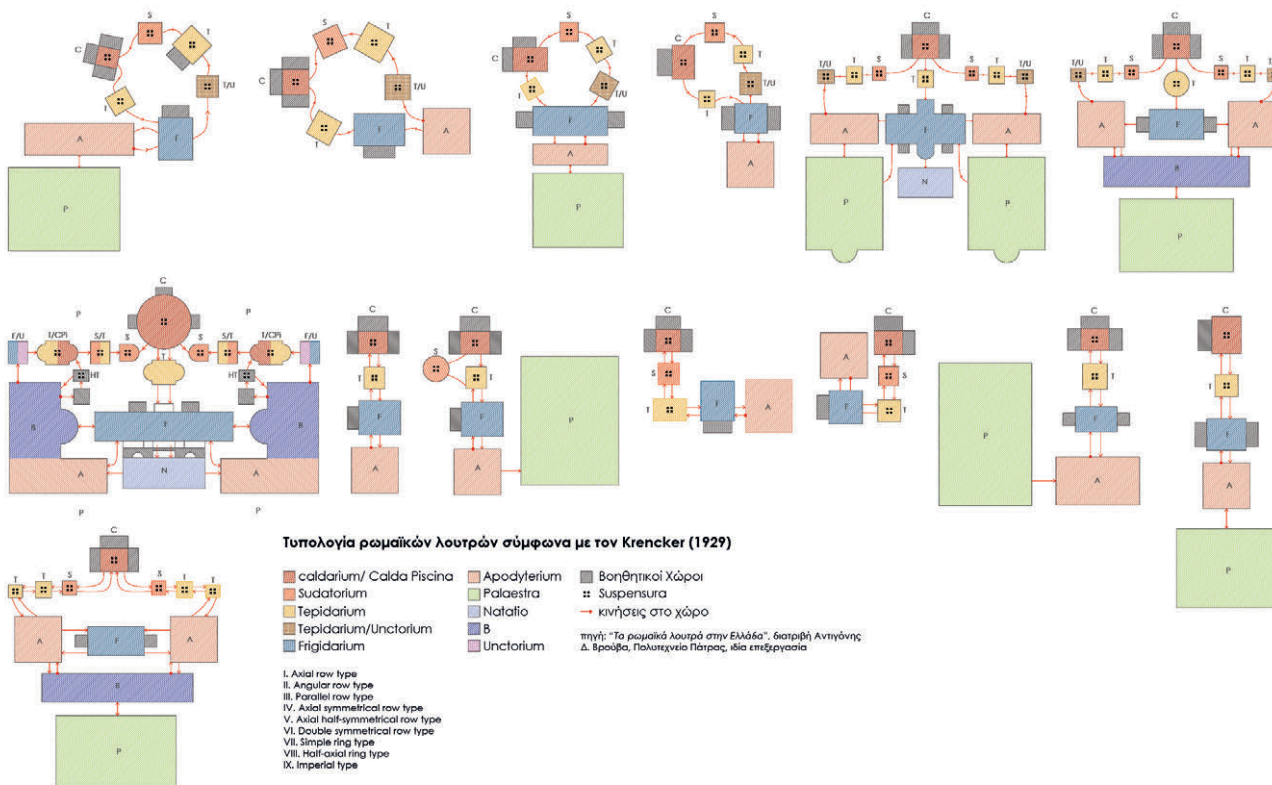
S
C
T
T/U
T
A
F
P

S
T
C
T/U
T
F
A

S
C
T
T
T/U
F
A
P

S
C
T
T/U
T
F
A

C
T/U
T
S
T
S
T
T/U
A
F
A
N
P
P

C
T/U
T
S
T
S
T
T/U
A
F
A
B
P

C
P
P
F/U
T/CPi
S/T
S
T
S
S/T
T/CPi
F/U
HT
HT
B
F
B
A
N
A
P
P

C
T
F
A

C
S
T
F
A
P

C
S
T
F
A

C
A
S
F
T

C
T
F
P
A

C
T
F
A
P

C
T
T
S
S
T
T
A
F
A
B
P

Τυπολογία ρωμαϊκών λουτρών σύμφωνα με τον Krencker (1929)

caldarium/ Calda Piscina
Sudatorium
Tepidarium
Tepidarium/Unctorium
Frigidarium
Apodyterium
Palaestra
Natatio
B
Unctorium
Βοηθητικοί Χώροι
Suspensura
κινήσεις στο χώρο

πηγή: "Τα ρωμαϊκά λουτρά στην Ελλάδα", διατριβή Αντιγόνης Δ. Βρούβα, Πολυτεχνείο Πάτρας, ιδία επεξεργασία

I. Axial row type
II. Angular row type
III. Parallel row type
IV. Axial symmetrical row type
V. Axial half-symmetrical row type
VI. Double symmetrical row type
VII. Simple ring type
VIII. Half-axial ring type
IX. Imperial type